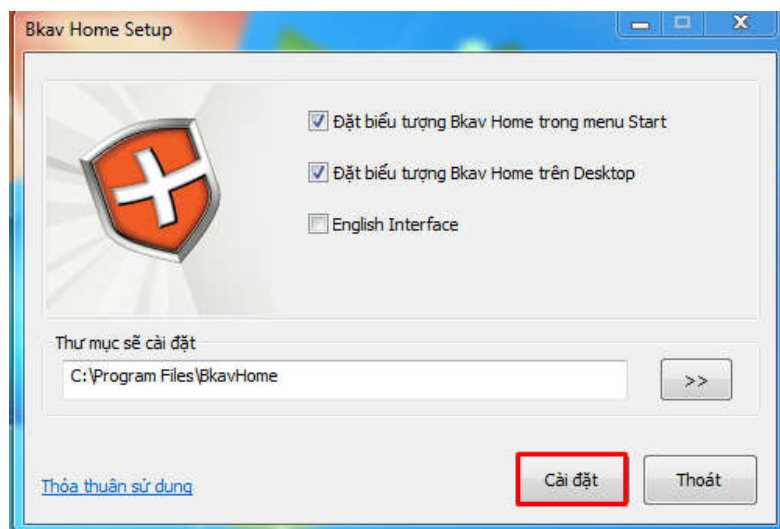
Bkav Home Setup

Đặt biểu tượng Bkav Home trong menu Start

Đặt biểu tượng Bkav Home trên Desktop

English Interface

Thư mục sẽ cài đặt

C:\Program Files\BkavHome

>>

Thỏa thuận sử dụng

Cài đặt

Thoát